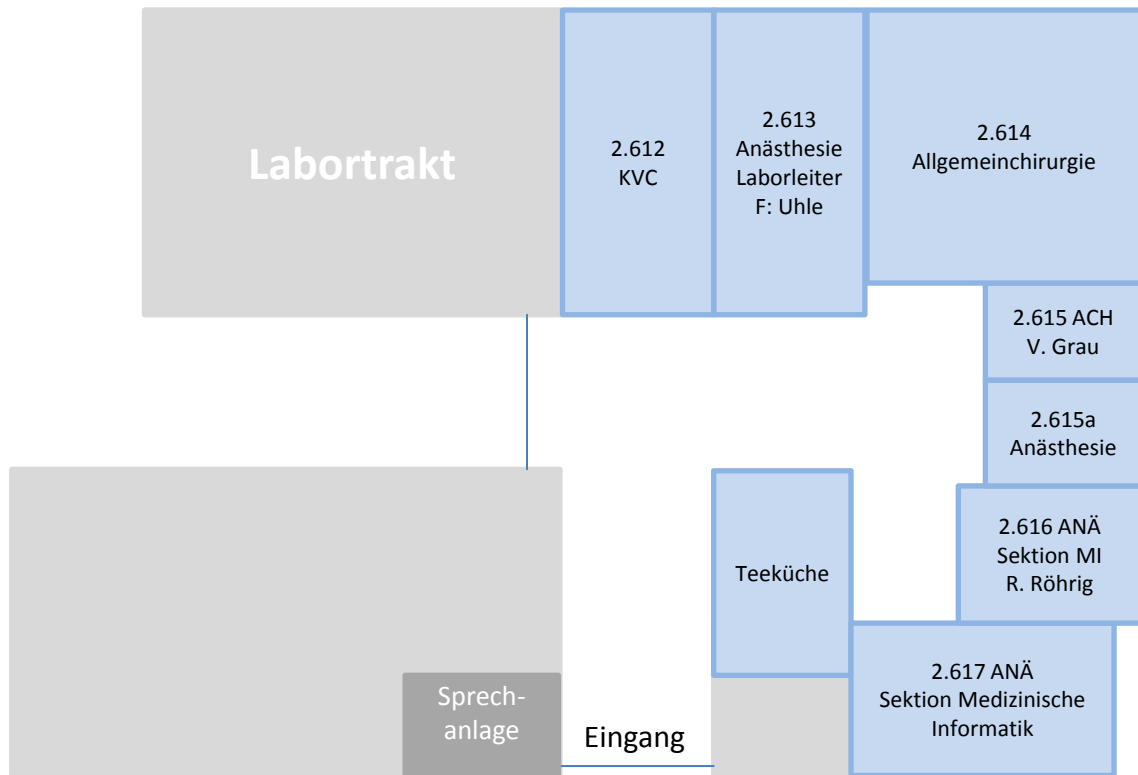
Labortrakt

2.612
KVC

2.613
Anästhesie
Laborleiter
F: Uhle

2.614
Allgemeinchirurgie

2.615 ACH
V. Grau

2.615a
Anästhesie

2.616 ANÄ
Sektion MI
R. Röhrig

Teeküche

2.617 ANÄ
Sektion Medizinische Informatik

Sprechanlage

Eingang